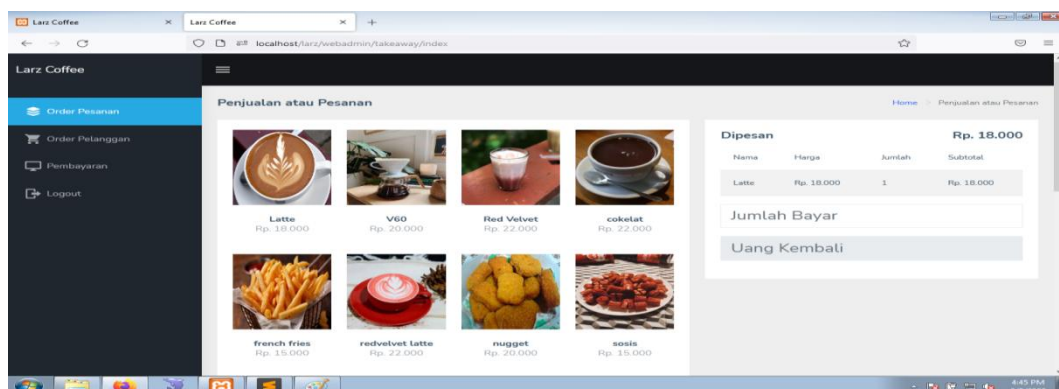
Larz Coffee ×
Larz Coffee ×
+

localhost/larz/webadmin/takeaway/index

Larz Coffee

Order Pesanan
Order Pelanggan
Pembayaran
Logout

Penjualan atau Pesanan

Home > Penjualan atau Pesanan

Latte
Rp. 18.000

V60
Rp. 20.000

Red Velvet
Rp. 22.000

cokelat
Rp. 22.000

french fries
Rp. 15.000

redvelvet latte
Rp. 22.000

nugget
Rp. 20.000

sosis
Rp. 15.000

Dipesan

Rp. 18.000

| Nama | Harga | Jumlah | Subtotal |
|---|---|---|---|
| Latte | Rp. 18.000 | 1 | Rp. 18.000 |

Jumlah Bayar

Uang Kembali

6:45 PM